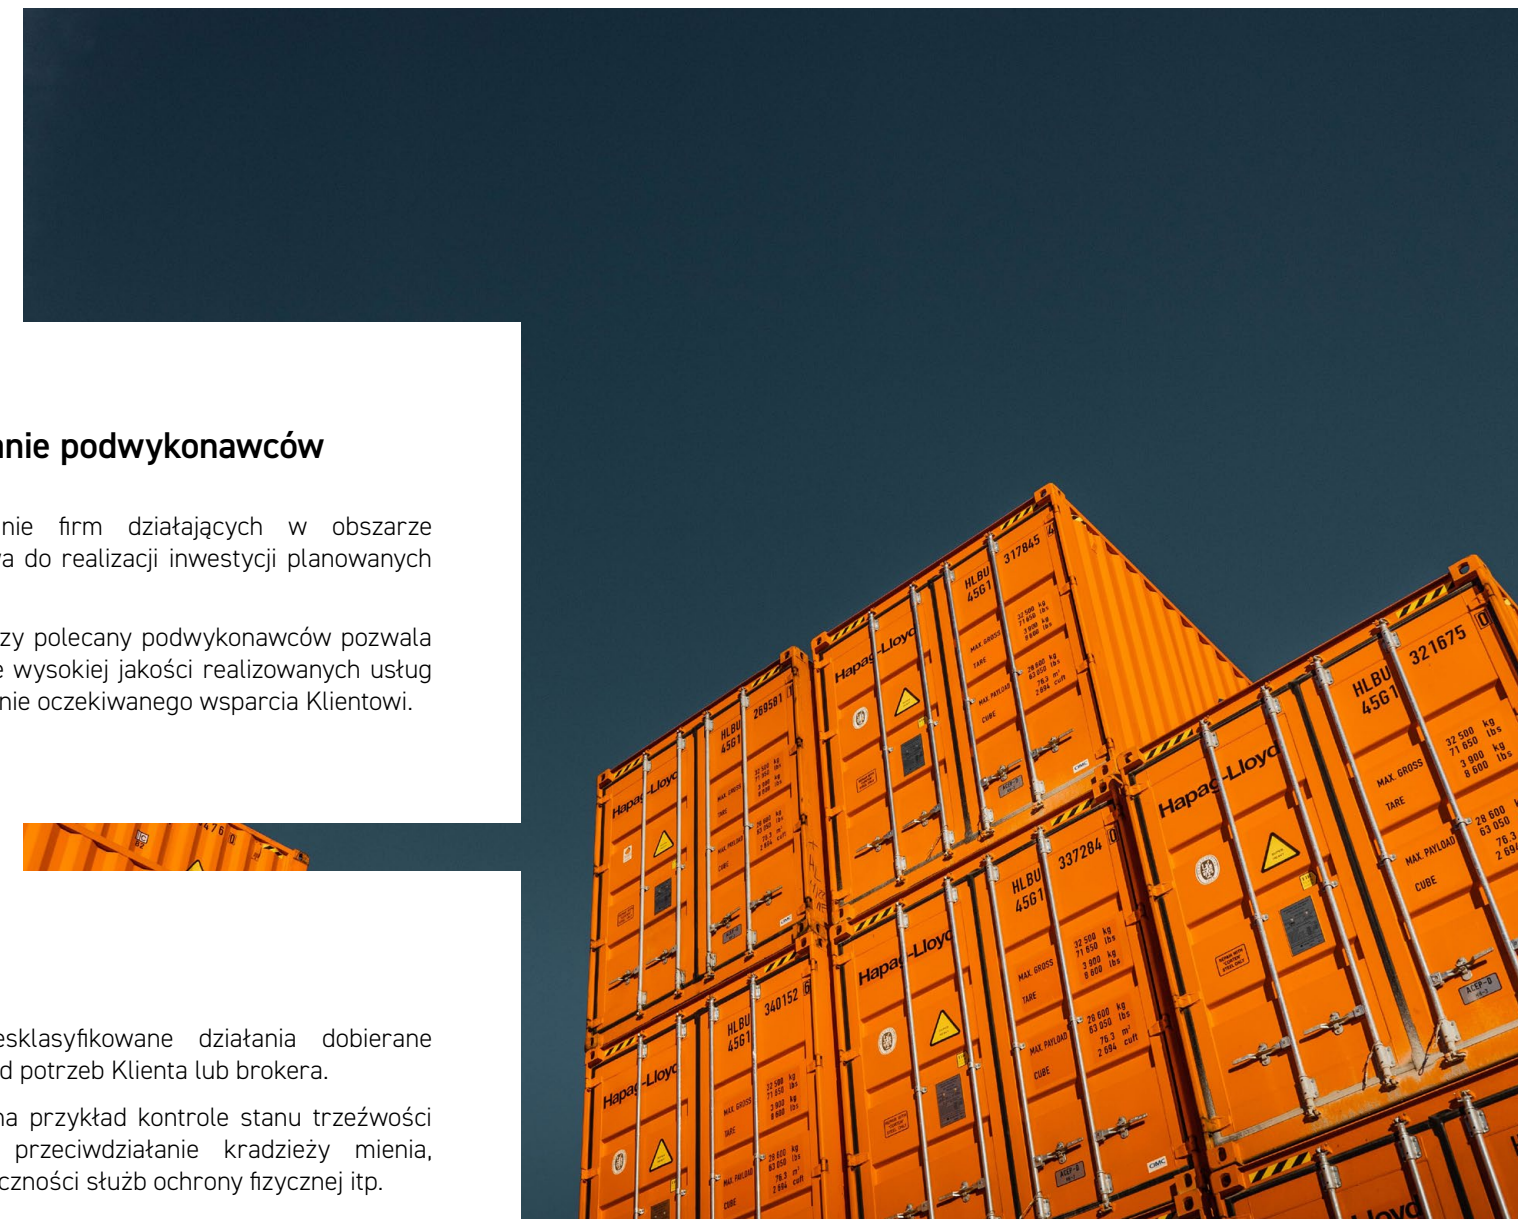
nie podwykonawców

nie firm działających w obszarze a do realizacji inwestycji planowanych

zy polecany podwykonawców pozwala e wysokiej jakości realizowanych usług nie oczekiwanego wsparcia Klientowi.

esklasyfikowane działania dobierane d potrzeb Klienta lub brokera.

na przykład kontrole stanu trzeźwości przeciwdziałanie kradzieży mienia, czności służb ochrony fizycznej itp.

Hapag-Lloyd
HLBU 4561 317845
HLBU 4561 269581
HLBU 4561 321675
HLBU 4561 337284
HLBU 4561 340152
MAX. GROSS 32 500 kg 71 650 lbs
TARE 3 900 kg 8 600 lbs
MAX. PAYLOAD 28 600 kg 63 050 lbs
CUBE 76.3 m³ 2 694 cuft